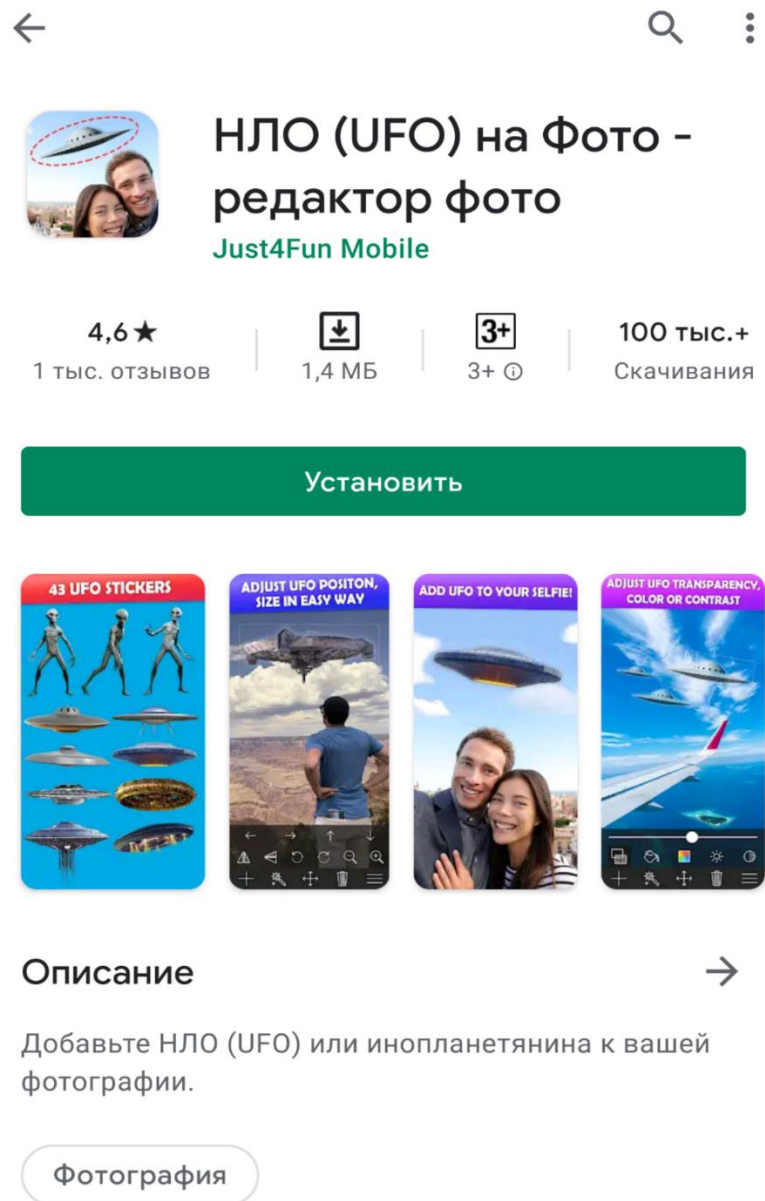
НЛО (UFO) на Фото - редактор фото

Just4Fun Mobile

4,6★
1 тыс. отзывов

1,4 МБ

3+
3+ ⓘ

100 тыс.+
Скачивания

Установить

43 UFO STICKERS

ADJUST UFO POSITON, SIZE IN EASY WAY

ADD UFO TO YOUR SELFIE!

ADJUST UFO TRANSPARENCY, COLOR OR CONTRAST

Описание

Добавьте НЛО (UFO) или инопланетянина к вашей фотографии.

Фотография